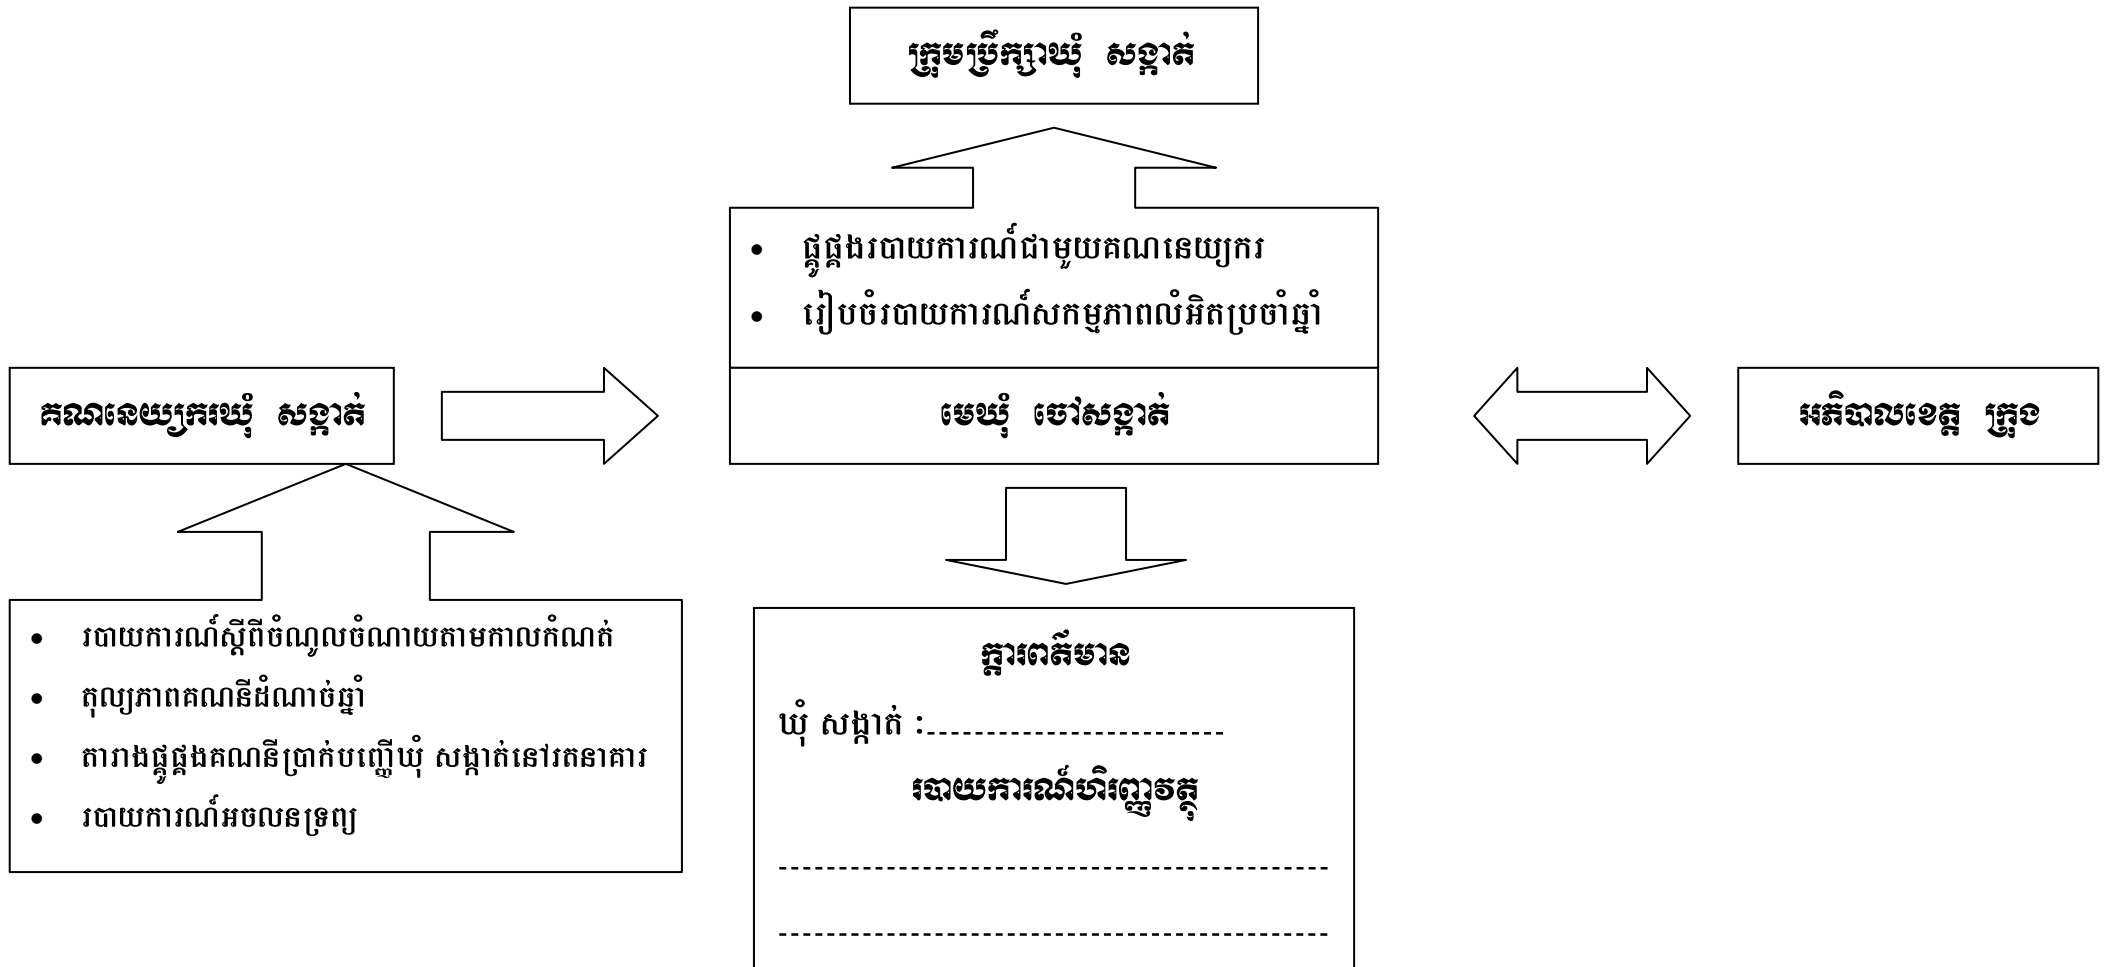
ក្រុមប្រឹក្សាឃុំ សង្កាត់

• ផ្តល់របាយការណ៍ជាមួយគណនេយ្យករ
• រៀបចំរបាយការណ៍សកម្មភាពលំអិតប្រចាំឆ្នាំ

គណនេយ្យករឃុំ សង្កាត់

មេឃុំ ចៅសង្កាត់

អភិបាលខេត្ត ក្រុង

• របាយការណ៍ស្តីពីចំណូលចំណាយតាមកាលកំណត់
• តុល្យភាពគណនីដំណាច់ឆ្នាំ
• តារាងផ្ទៀងផ្ទាត់គណនីប្រាក់បញ្ញើឃុំ សង្កាត់នៅរតនាគារ
• របាយការណ៍អចលនទ្រព្យ

ក្តារពត៌មាន
ឃុំ សង្កាត់ :...............................
របាយការណ៍ហិរញ្ញវត្ថុ
-------------------------------------------
-------------------------------------------